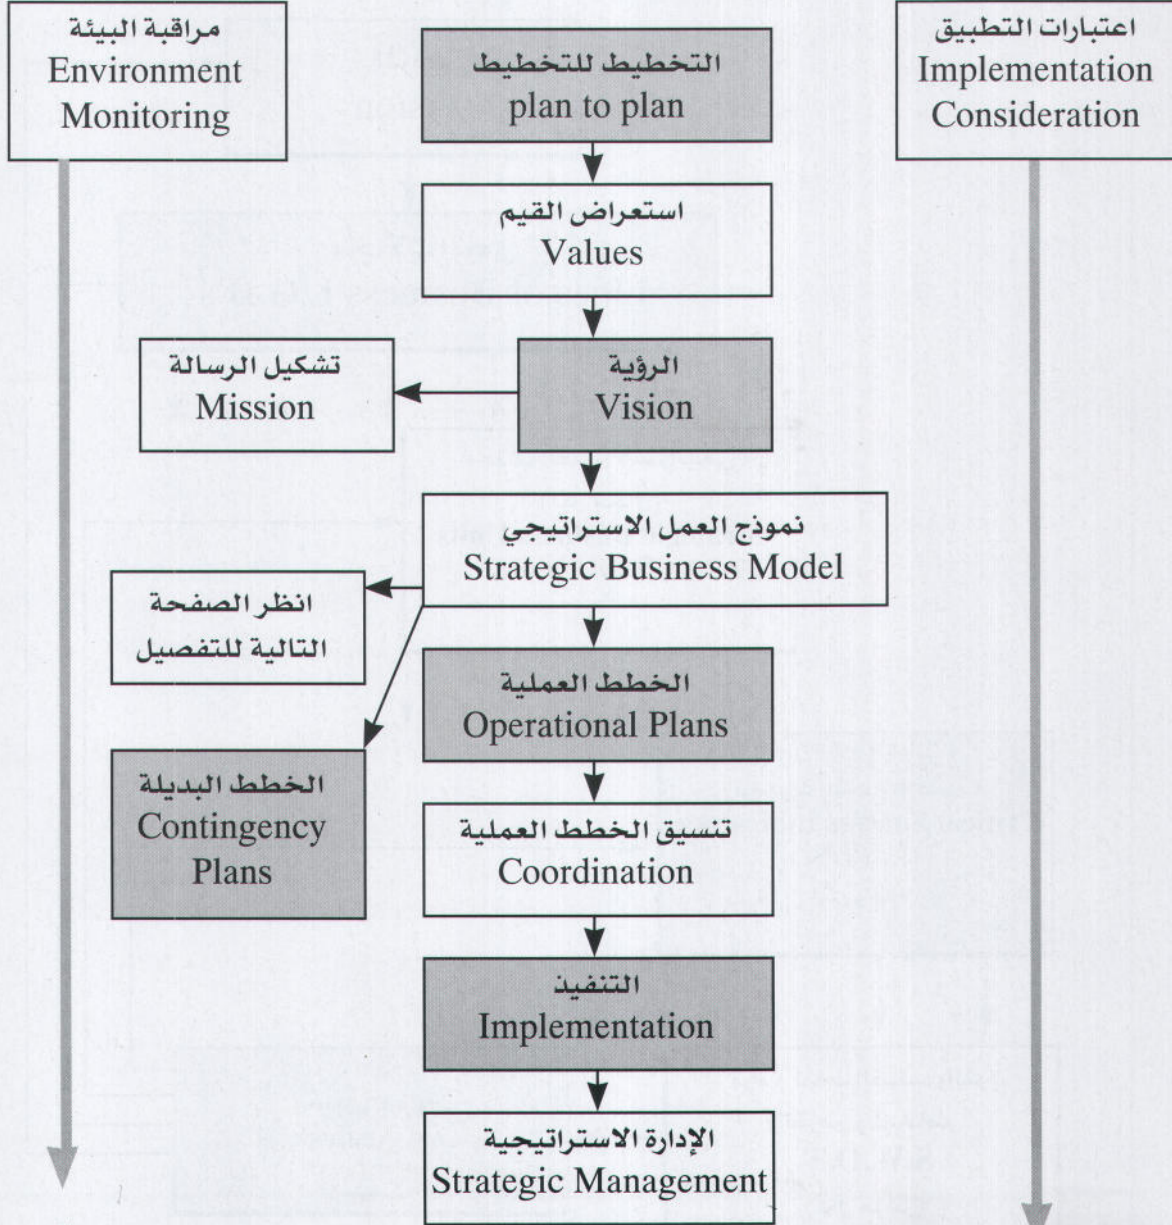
مراقبة البيئة
Environment Monitoring

التخطيط للتخطيط
plan to plan

اعتبارات التطبيق
Implementation Consideration

استعراض القيم
Values

تشكيل الرسالة
Mission

الرؤية
Vision

نموذج العمل الاستراتيجي
Strategic Business Model

انظر الصفحة التالية للتفصيل

الخطط العملية
Operational Plans

الخطط البديلة
Contingency Plans

تنسيق الخطط العملية
Coordination

التنفيذ
Implementation

الإدارة الاستراتيجية
Strategic Management